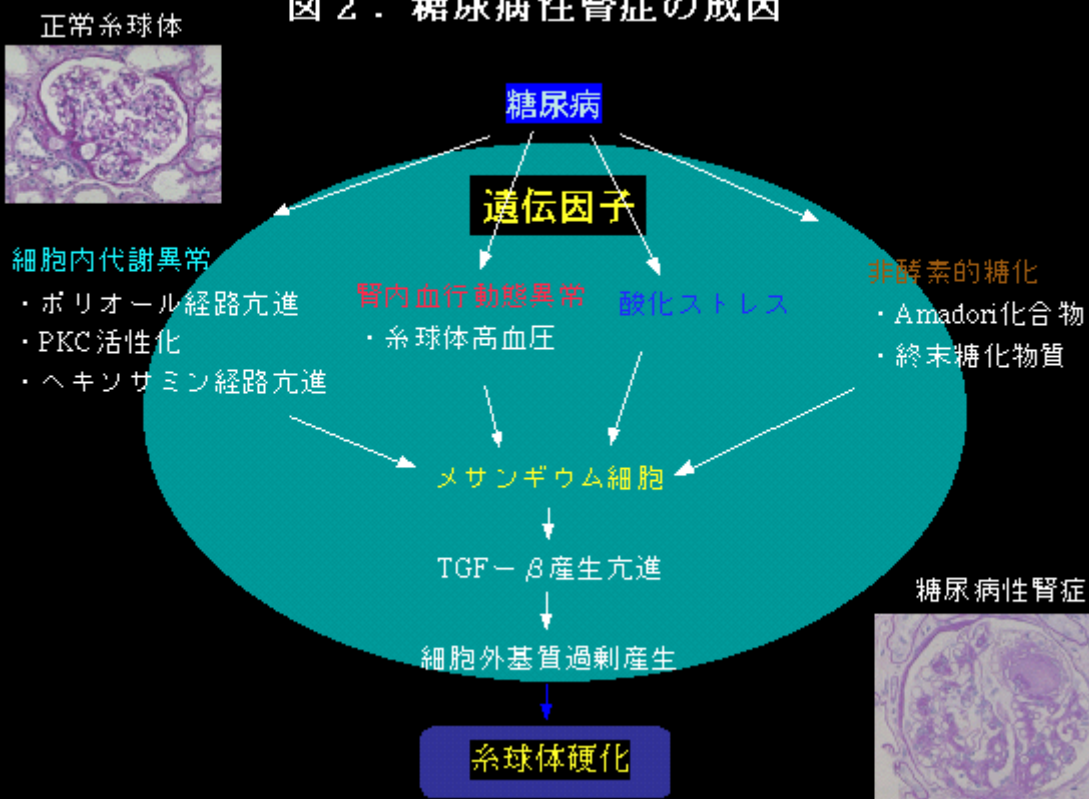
図２．糖尿病性腎症の成因

正常糸球体

糖尿病

遺伝因子

細胞内代謝異常
・ポリオール経路亢進
・PKC活性化
・ヘキソサミン経路亢進

腎内血行動態異常
・糸球体高血圧

酸化ストレス

非酵素的糖化
・Amadori化合物
・終末糖化物質

メサンギウム細胞

TGF－$\beta$産生亢進

細胞外基質過剰産生

糸球体硬化

糖尿病性腎症